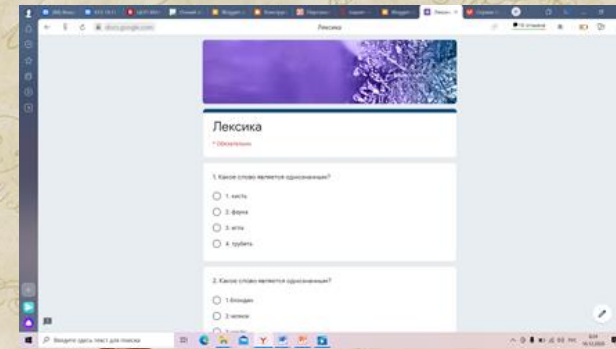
Лексика

docs.google.com

Лексика

* Обязательно

1. Какое слово является однозначным?

1. кисть

2. фауна

3. игла

4. трубить

2. Какое слово является однозначным?

1.блондин

2.чепкок

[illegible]

Введите здесь текст для поиска